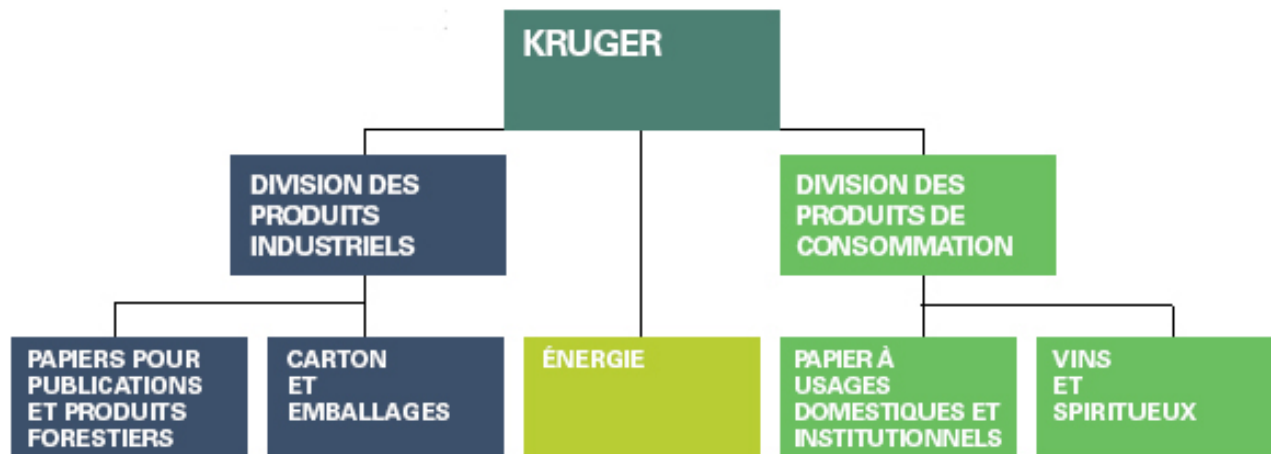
KRUGER

DIVISION DES PRODUITS INDUSTRIELS

DIVISION DES PRODUITS DE CONSOMMATION

PAPIERS POUR PUBLICATIONS ET PRODUITS FORESTIERS

CARTON ET EMBALLAGES

ÉNERGIE

PAPIER À USAGES DOMESTIQUES ET INSTITUTIONNELS

VINS ET SPIRITUEUX